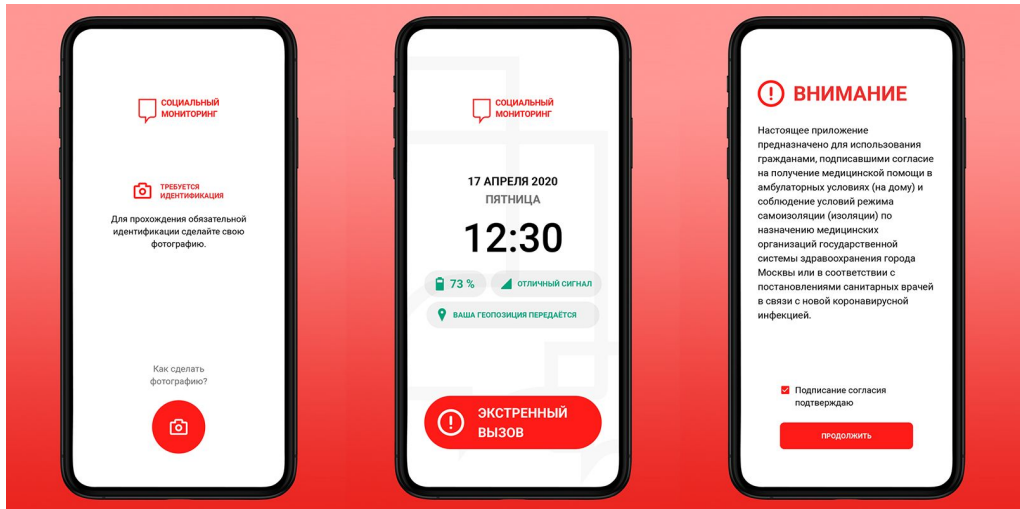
СОЦИАЛЬНЫЙ МОНИТОРИНГ

ТРЕБУЕТСЯ ИДЕНТИФИКАЦИЯ

Для прохождения обязательной идентификации сделайте свою фотографию.

Как сделать фотографию?

СОЦИАЛЬНЫЙ МОНИТОРИНГ

17 АПРЕЛЯ 2020

ПЯТНИЦА

12:30

73 %

ОТЛИЧНЫЙ СИГНАЛ

ВАША ГЕОПОЗИЦИЯ ПЕРЕДАЁТСЯ

ЭКСТРЕННЫЙ ВЫЗОВ

ВНИМАНИЕ

Настоящее приложение предназначено для использования гражданами, подписавшими согласие на получение медицинской помощи в амбулаторных условиях (на дому) и соблюдение условий режима самоизоляции (изоляции) по назначению медицинских организаций государственной системы здравоохранения города Москвы или в соответствии с постановлениями санитарных врачей в связи с новой коронавирусной инфекцией.

Подписание согласия подтверждаю

ПРОДОЛЖИТЬ